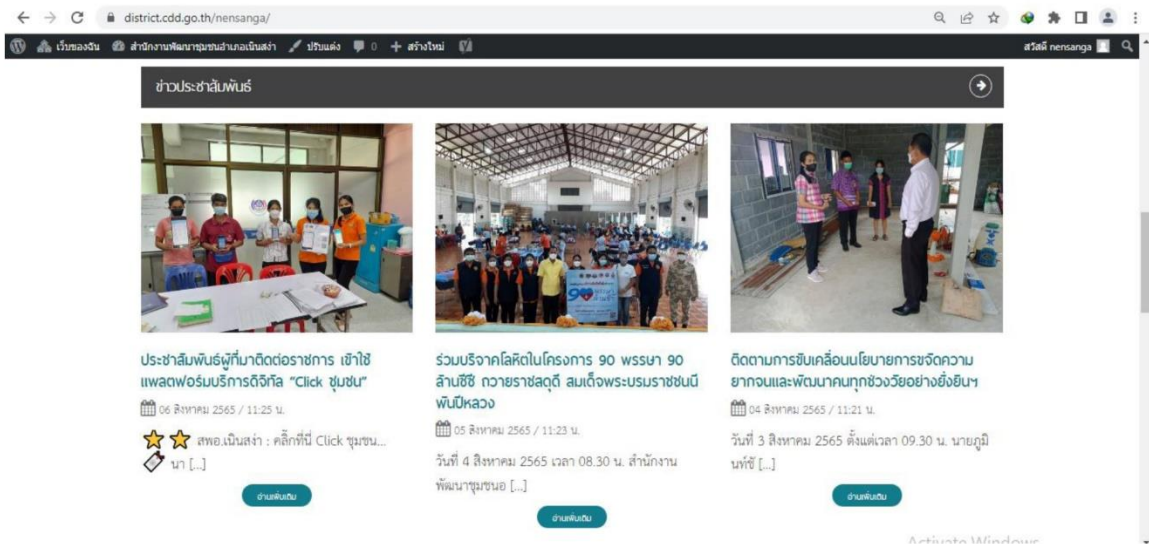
district.cdd.go.th/nensanga/

เว็บของฉัน สำนักงานพัฒนาชุมชนอำเภอเนินสง่า ปรับแต่ง 0 + สร้างใหม่

สวัสดี nensanga

ข่าวประชาสัมพันธ์

ประชาสัมพันธ์ผู้ที่มาติดต่อราชการ เข้าใช้แพลตฟอร์มบริการดิจิทัล "Click ชุมชน"

06 สิงหาคม 2565 / 11:25 น.

สพอ.เนินสง่า : คลิ๊กที่นี่ Click ชุมชน... นา [...]

อ่านเพิ่มเติม

ร่วมบริจาคโลหิตในโครงการ 90 พรรษา 90 ล้านซีซี ถวายราชสดุดี สมเด็จพระบรมราชชนนีพันปีหลวง

05 สิงหาคม 2565 / 11:23 น.

วันที่ 4 สิงหาคม 2565 เวลา 08.30 น. สำนักงานพัฒนาชุมชนอ [...]

อ่านเพิ่มเติม

ติดตามการขับเคลื่อนนโยบายการขจัดความยากจนและพัฒนาคนทุกช่วงวัยอย่างยั่งยืนฯ

04 สิงหาคม 2565 / 11:21 น.

วันที่ 3 สิงหาคม 2565 ตั้งแต่เวลา 09.30 น. นายภูมินท์ชั [...]

อ่านเพิ่มเติม

Activate Windows